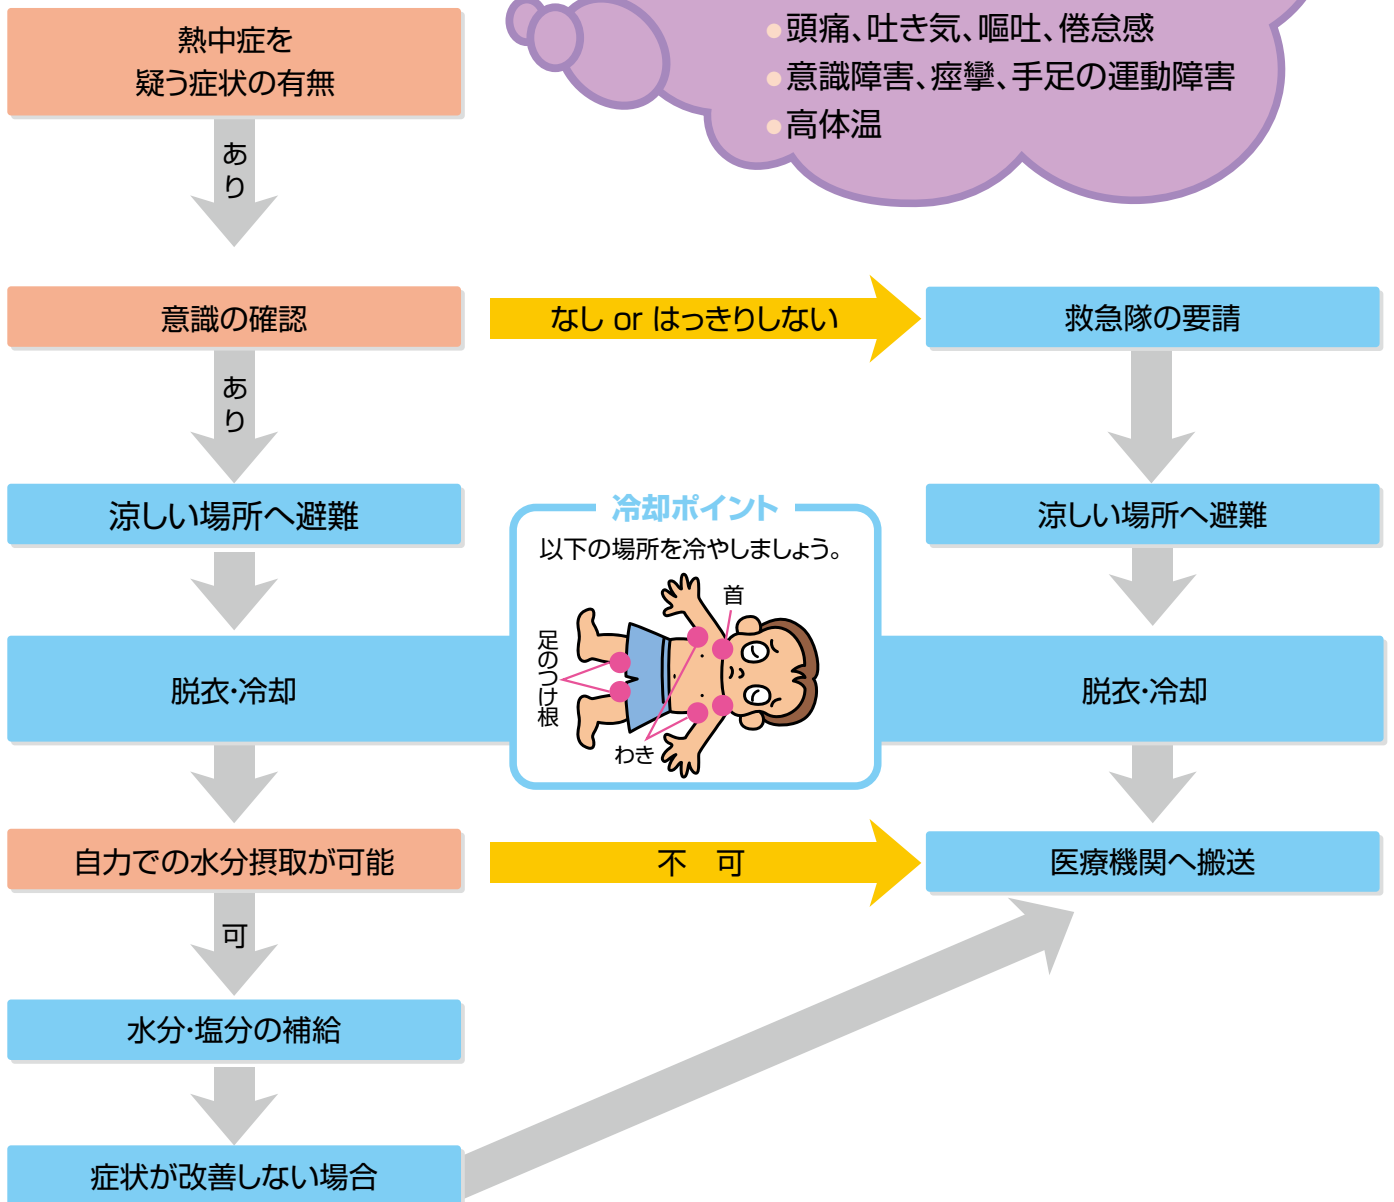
熱中症を
疑う症状の有無

●頭痛、吐き気、嘔吐、倦怠感
●意識障害、痙攣、手足の運動障害
●高体温

あり

意識の確認

なし or はっきりしない

救急隊の要請

あり

涼しい場所へ避難

冷却ポイント
以下の場所を冷やしましょう。
首
足のつけ根
わき

涼しい場所へ避難

脱衣･冷却

脱衣･冷却

自力での水分摂取が可能

不　可

医療機関へ搬送

可

水分･塩分の補給

症状が改善しない場合